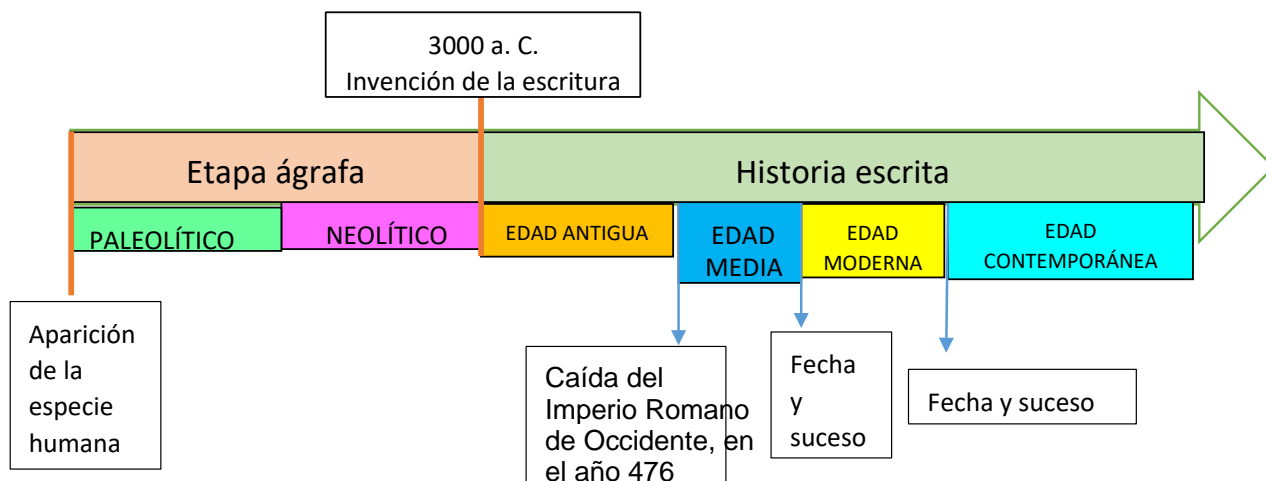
3000 a. C.
Invención de la escritura

Etapa ágrafa

Historia escrita

PALEOLÍTICO

NEOLÍTICO

EDAD ANTIGUA

EDAD MEDIA

EDAD MODERNA

EDAD CONTEMPORÁNEA

Aparición de la especie humana

Caída del Imperio Romano de Occidente, en el año 476

Fecha y suceso

Fecha y suceso